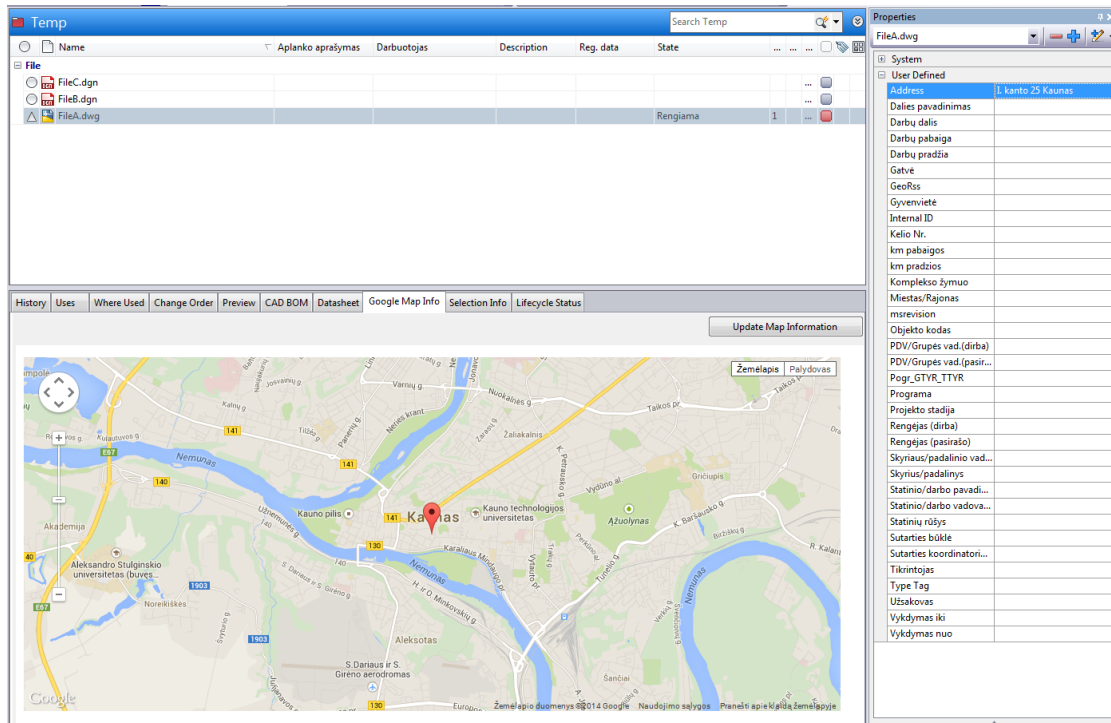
Temp

Search Temp

| | Name | Aplanko aprašymas | Darbuotojas | Description | Reg. data | State | ... | ... | ... |
|---|---|---|---|---|---|---|---|---|---|
| File | | | | | | | | | |
| | FileC.dgn | | | | | | | ... | |
| | FileB.dgn | | | | | | | ... | |
| | FileA.dwg | | | | | Rengiama | 1 | ... | |

History | Uses | Where Used | Change Order | Preview | CAD BOM | Datasheet | Google Map Info | Selection Info | Lifecycle Status

Update Map Information

Žemėlapis | Palydovas

Nemunas, Neries krant, Varnių g., Nuokalnės g., Taikos pr., Žaliakalnis, Tilžės g., Kalnų g., Kautovos g., 141, E67, 140, Kauno pilis, Kaunas, Kauno technologijos universitetas, Ąžuolynas, Gričiupis, Vydūno al., K. Petrausko g., K. Baršausko g., Užnemunės g., Akademija, Aleksandro Stulginskio universitetas (buvęs..., Noreikiškės, 1903, 130, Karaliaus Mindaugo pr., H. ir O. Minkovskių g., Aleksotas, S.Dariaus ir S. Girėno aerodromas, Šančiai, Tunelio g., R. Kalanta, Jonavos g., Radvilėnų pl., Europos pr., 40

Google
Žemėlapio duomenys ©2014 Google   Naudojimo sąlygos   Pranešti apie klaidą žemėlapyje

Properties
FileA.dwg

System
User Defined

| | |
|---|---|
| Address | I. kanto 25 Kaunas |
| Dalies pavadinimas | |
| Darbų dalis | |
| Darbų pabaiga | |
| Darbų pradžia | |
| Gatvė | |
| GeoRss | |
| Gyvenvietė | |
| Internal ID | |
| Kelio Nr. | |
| km pabaigos | |
| km pradzios | |
| Komplekso žymuo | |
| Miestas/Rajonas | |
| msrevision | |
| Objekto kodas | |
| PDV/Grupės vad.(dirba) | |
| PDV/Grupės vad.(pasir... | |
| Pogr_GTYR_TTYR | |
| Programa | |
| Projekto stadija | |
| Rengėjas (dirba) | |
| Rengėjas (pasirašo) | |
| Skyriaus/padalinio vad... | |
| Skyrius/padalinys | |
| Statinio/darbo pavadi... | |
| Statinio/darbo vadova... | |
| Statinių rūšys | |
| Sutarties būklė | |
| Sutarties koordinatori... | |
| Tikrintojas | |
| Type Tag | |
| Užsakovas | |
| Vykdymas iki | |
| Vykdymas nuo | |